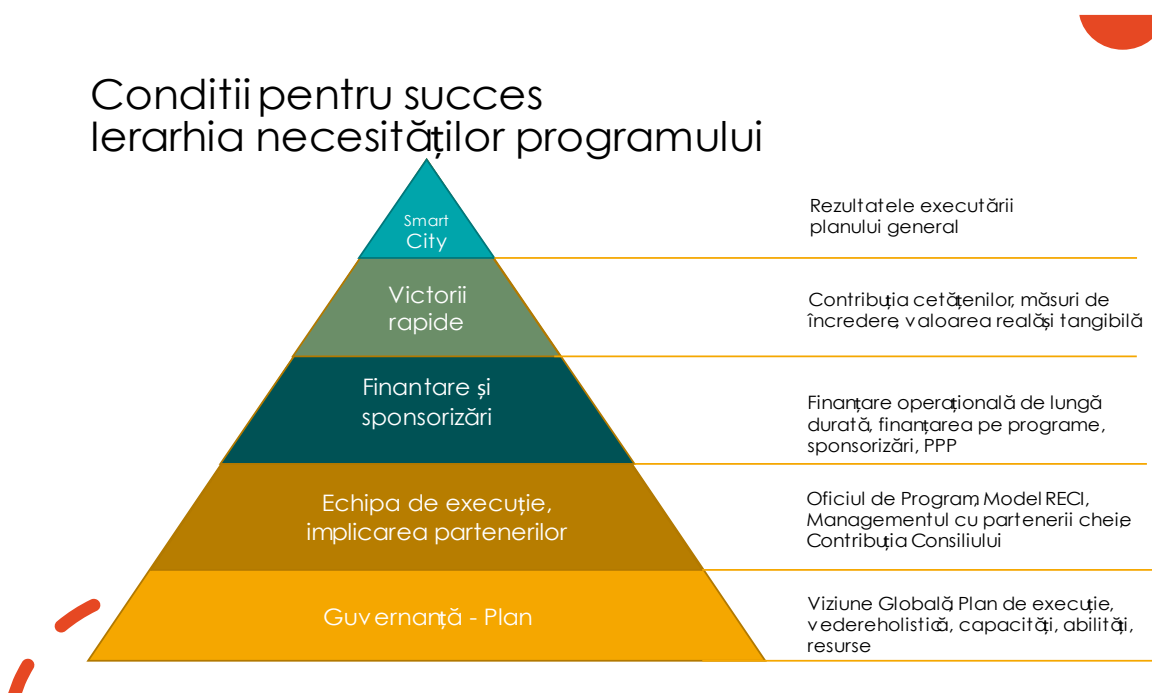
Conditii pentru succes
Ierarhia necesităților programului

Smart City

Victorii rapide

Finantare și sponsorizări

Echipa de execuție, implicarea partenerilor

Guvernanță - Plan

Rezultatele executării planului general

Contribuția cetățenilor, măsuri de încredere, valoarea reală și tangibilă

Finanțare operațională de lungă durată, finanțarea pe programe, sponsorizări, PPP

Oficiul de Program, Model RECI, Managementul cu partenerii cheie, Contribuția Consiliului

Viziune Globală, Plan de execuție, vedereholistică, capacități, abilități, resurse